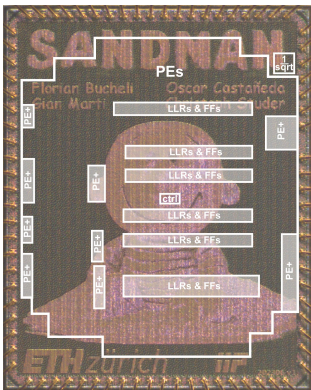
SANDMAN

PEs

1
sqrt

Florian Bucheli
Gian Marti

Oscar Castañeda
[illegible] Studer

LLRs & FFs

PE+

PE+

LLRs & FFs

PE+

LLRs & FFs

ctrl

PE+

LLRs & FFs

PE+

LLRs & FFs

PE+

PE+

LLRs & FFs

PE+

ETH zürich

iis